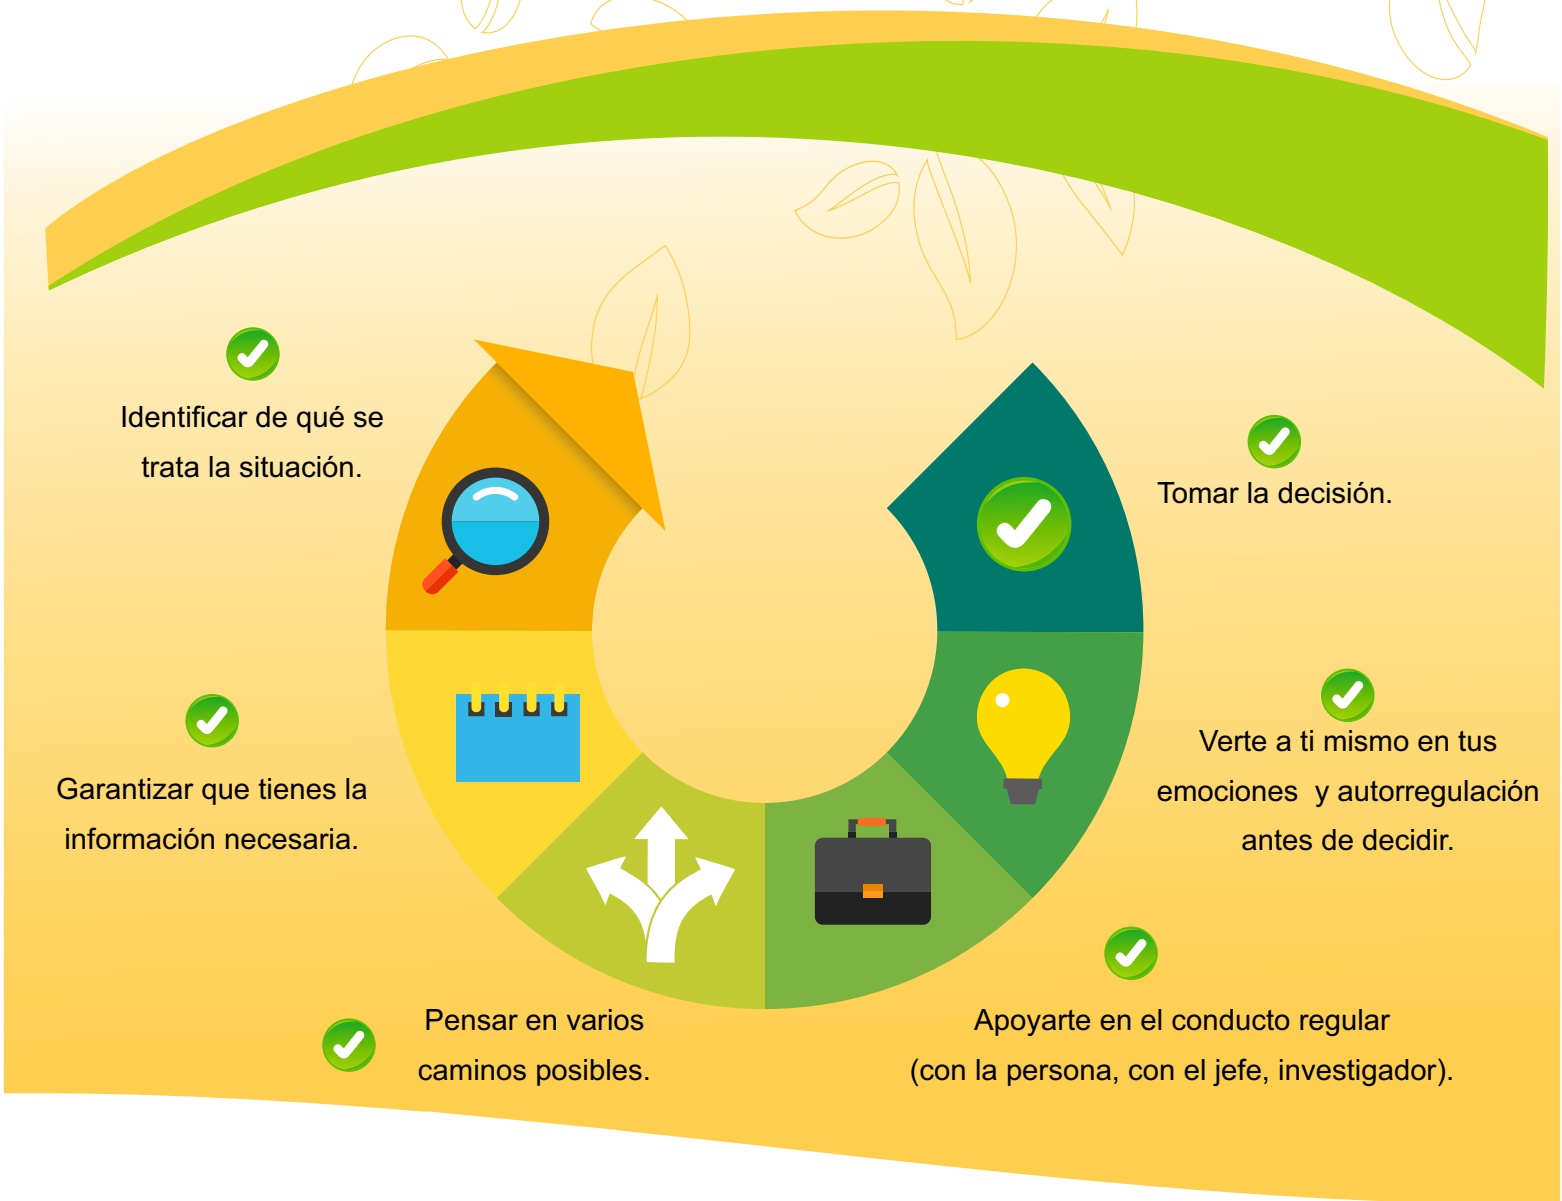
Identificar de qué se trata la situación.

Tomar la decisión.

Garantizar que tienes la información necesaria.

Verte a ti mismo en tus emociones  y autorregulación antes de decidir.

Pensar en varios caminos posibles.

Apoyarte en el conducto regular (con la persona, con el jefe, investigador).